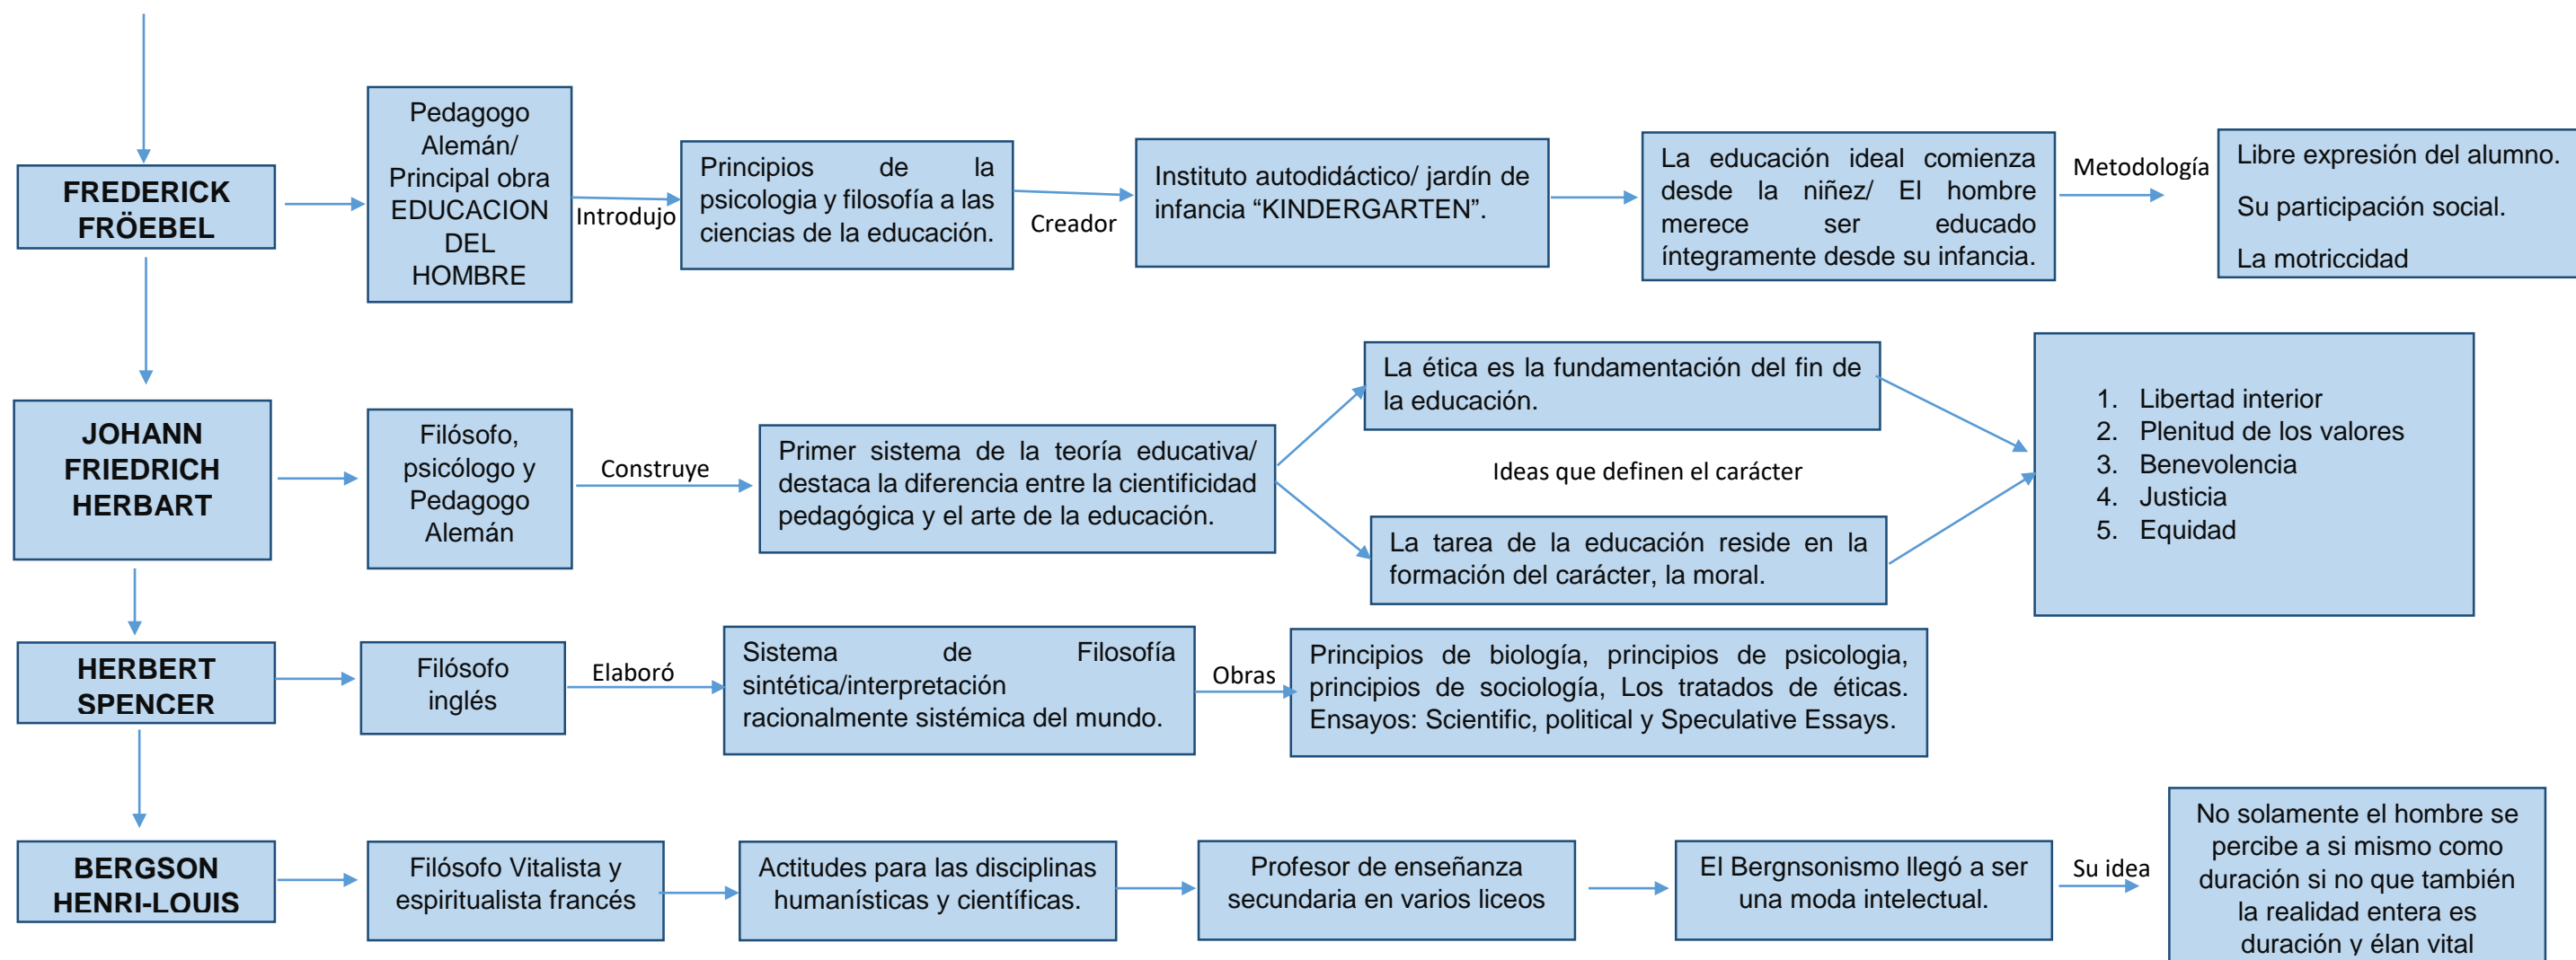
FREDERICK FRÖEBEL

Pedagogo Alemán/ Principal obra EDUCACION DEL HOMBRE

Introdujo

Principios de la psicologia y filosofía a las ciencias de la educación.

Creador

Instituto autodidáctico/ jardín de infancia “KINDERGARTEN”.

La educación ideal comienza desde la niñez/ El hombre merece ser educado íntegramente desde su infancia.

Metodología

Libre expresión del alumno.

Su participación social.

La motriccidad

JOHANN FRIEDRICH HERBART

Filósofo, psicólogo y Pedagogo Alemán

Construye

Primer sistema de la teoría educativa/ destaca la diferencia entre la cientificidad pedagógica y el arte de la educación.

La ética es la fundamentación del fin de la educación.

Ideas que definen el carácter

La tarea de la educación reside en la formación del carácter, la moral.

1. Libertad interior
2. Plenitud de los valores
3. Benevolencia
4. Justicia
5. Equidad

HERBERT SPENCER

Filósofo inglés

Elaboró

Sistema de Filosofía sintética/interpretación racionalmente sistémica del mundo.

Obras

Principios de biología, principios de psicologia, principios de sociología, Los tratados de éticas. Ensayos: Scientific, political y Speculative Essays.

BERGSON HENRI-LOUIS

Filósofo Vitalista y espiritualista francés

Actitudes para las disciplinas humanísticas y científicas.

Profesor de enseñanza secundaria en varios liceos

El Bergnsonismo llegó a ser una moda intelectual.

Su idea

No solamente el hombre se percibe a si mismo como duración si no que también la realidad entera es duración y élan vital